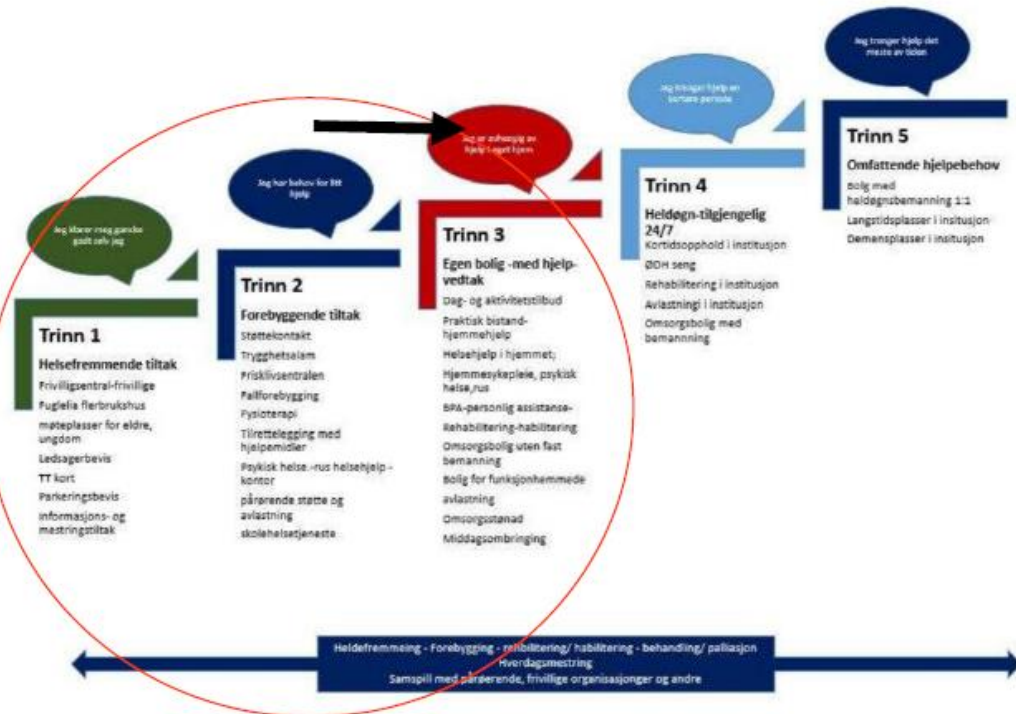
Jeg klarer meg ganske godt selv jeg

Trinn 1

Helsefremmende tiltak

Frivilligsentral-frivillige

Puglelia flerbrukshus

møteplasser for eldre, ungdom

Ledsagerbevis

TT kort

Parkeringsbevis

Informasjons- og mestringstiltak

Jeg har behov for litt hjelp

Trinn 2

Forebyggende tiltak

Støttekontakt

Trygghetsalarm

Frisklivsentralen

Fallforebygging

Fysioterapi

Tilrettelegging med hjelpemidler

Psykisk helse.-rus helsehjelp - kontor

pårørende støtte og avlastning

skolehelsetjeneste

Jeg er avhengig av hjelp i eget hjem

Trinn 3

Egen bolig -med hjelp-vedtak

Dag- og aktivitetstilbud

Praktisk bistand-hjemmehjelp

Helsehjelp i hjemmet;

Hjemmesykepleie, psykisk helse,rus

BPA-personlig assistanse-

Rehabilitering-habilitering

Omsorgsbolig uten fast bemanning

Bolig for funksjonhemmede

avlastning

Omsorgsstønad

Middagsombringing

Jeg trenger hjelp en kortere periode

Trinn 4

Heldøgn-tilgjengelig 24/7

Kortidsopphold i institusjon

ØDH seng

Rehabilitering i institusjon

Avlastningi i institusjon

Omsorgsbolig med bemanning

Jeg trenger hjelp det meste av tiden

Trinn 5

Omfattende hjelpebehov

Bolig med heldøgnsbemanning 1:1

Langstidsplasser i insitusjon

Demensplasser i insitusjon

Heldefremmeing - Forebygging - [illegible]bilitering/ habilitering - behandling/ palliasjon

Hverdagsmestring

Samspill med pårørende, frivillige organisasjonger og andre